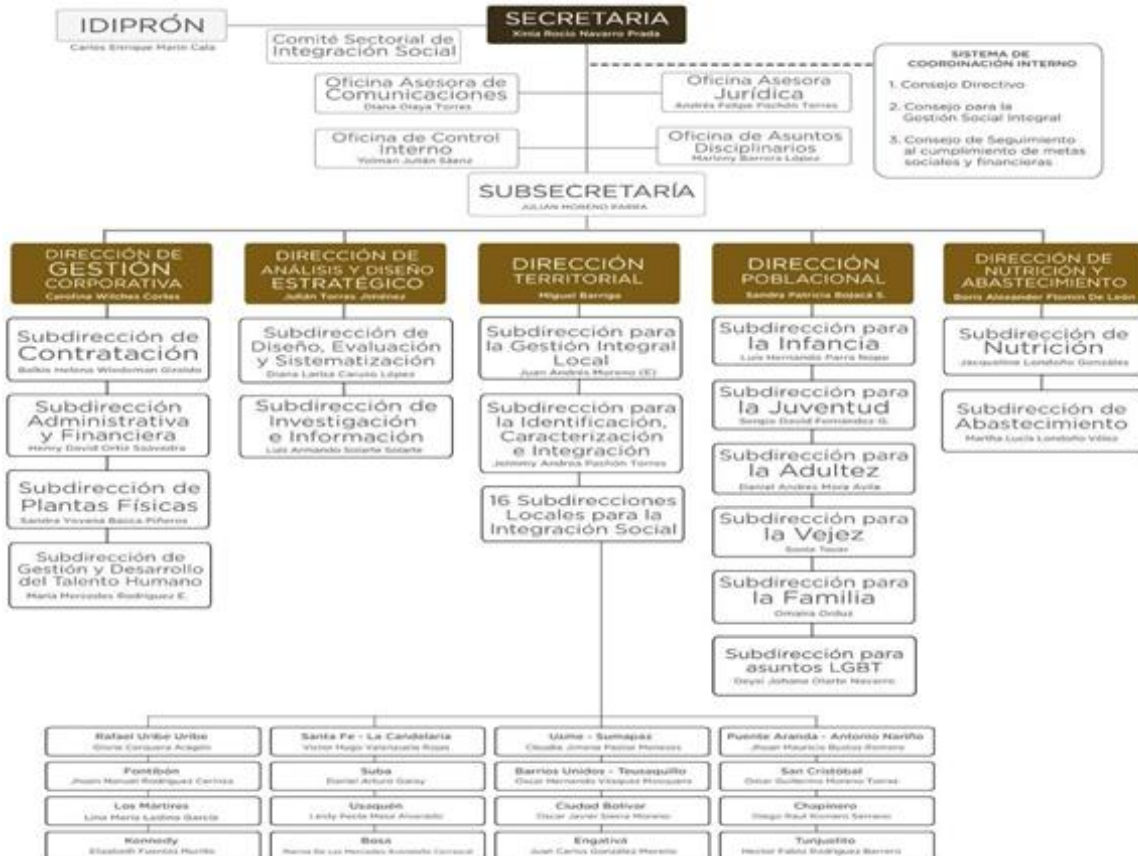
IDIPRÓN
Carlos Enrique Marín Cala

Comité Sectorial de Integración Social

SECRETARIA
Xinia Rocío Navarro Prada

SISTEMA DE COORDINACIÓN INTERNO
1. Consejo Directivo
2. Consejo para la Gestión Social Integral
3. Consejo de Seguimiento al cumplimiento de metas sociales y financieras

Oficina Asesora de Comunicaciones
Diana Olaya Torres

Oficina Asesora Jurídica
Andrés Felipe Pachón Torres

Oficina de Control Interno
Yolman Julián Sáenz

Oficina de Asuntos Disciplinarios
Marlony Barrera López

SUBSECRETARÍA
JULIAN MORENO PARRA

DIRECCIÓN DE GESTIÓN CORPORATIVA
Carolina Wilches Cortes

Subdirección de Contratación
Balkis Helena Wiedeman Giraldo

Subdirección Administrativa y Financiera
Henry David Ortiz Saavedra

Subdirección de Plantas Físicas
Sandra Yovana Basca Piñeros

Subdirección de Gestión y Desarrollo del Talento Humano
María Mercedes Rodríguez E.

DIRECCIÓN DE ANÁLISIS Y DISEÑO ESTRATÉGICO
Julián Torres Jiménez

Subdirección de Diseño, Evaluación y Sistematización
Diana Larisa Caruso López

Subdirección de Investigación e Información
Luis Armando Solarte Solarte

DIRECCIÓN TERRITORIAL
Miguel Barriga

Subdirección para la Gestión Integral Local
Juan Andrés Moreno (E)

Subdirección para la Identificación, Caracterización e Integración
Johnny Andrés Pachón Torres

16 Subdirecciones Locales para la Integración Social

DIRECCIÓN POBLACIONAL
Sandra Patricia Bojacá S.

Subdirección para la Infancia
Luis Hernando Parra Nope

Subdirección para la Juventud
Sergio David Fernández G.

Subdirección para la Adultez
Daniel Andrés Mora Avila

Subdirección para la Vejez
Sonia Tovar

Subdirección para la Familia
Omaira Orduz

Subdirección para asuntos LGBT
Deysi Johana Olarte Navarro

DIRECCIÓN DE NUTRICIÓN Y ABASTECIMIENTO
Boris Alexander Flomin De León

Subdirección de Nutrición
Jacqueline Londoño Gonzáles

Subdirección de Abastecimiento
Martha Lucía Londoño Vélez

Rafael Uribe Uribe
Gloria Cerquera Aragón

Santa Fe - La Candelaria
Víctor Hugo Valenzuela Rojas

Usme - Sumapaz
Claudia Jimena Pastal Meneses

Puente Aranda - Antonio Nariño
Jhoan Mauricio Bustos Romero

Fontibón
Jhojan Manuel Rodríguez Cerinza

Suba
Daniel Arturo Garay

Barrios Unidos - Teusaquillo
Oscar Hernando Vásquez Mosquera

San Cristóbal
Oscar Guillermo Moreno Torres

Los Mártires
Lina María Ladino García

Usaquén
Leidy Paola Maya Alvarado

Ciudad Bolívar
Oscar Javier Sierra Moreno

Chapinero
Diego Raúl Romero Serrano

Kennedy
Elizabeth Fuentes Murillo

Bosa
María de las Mercedes Acevedo Carvajal

Engativá
Juan Carlos González Moreno

Tunjuelito
Héctor Fabio Rodríguez Barrera